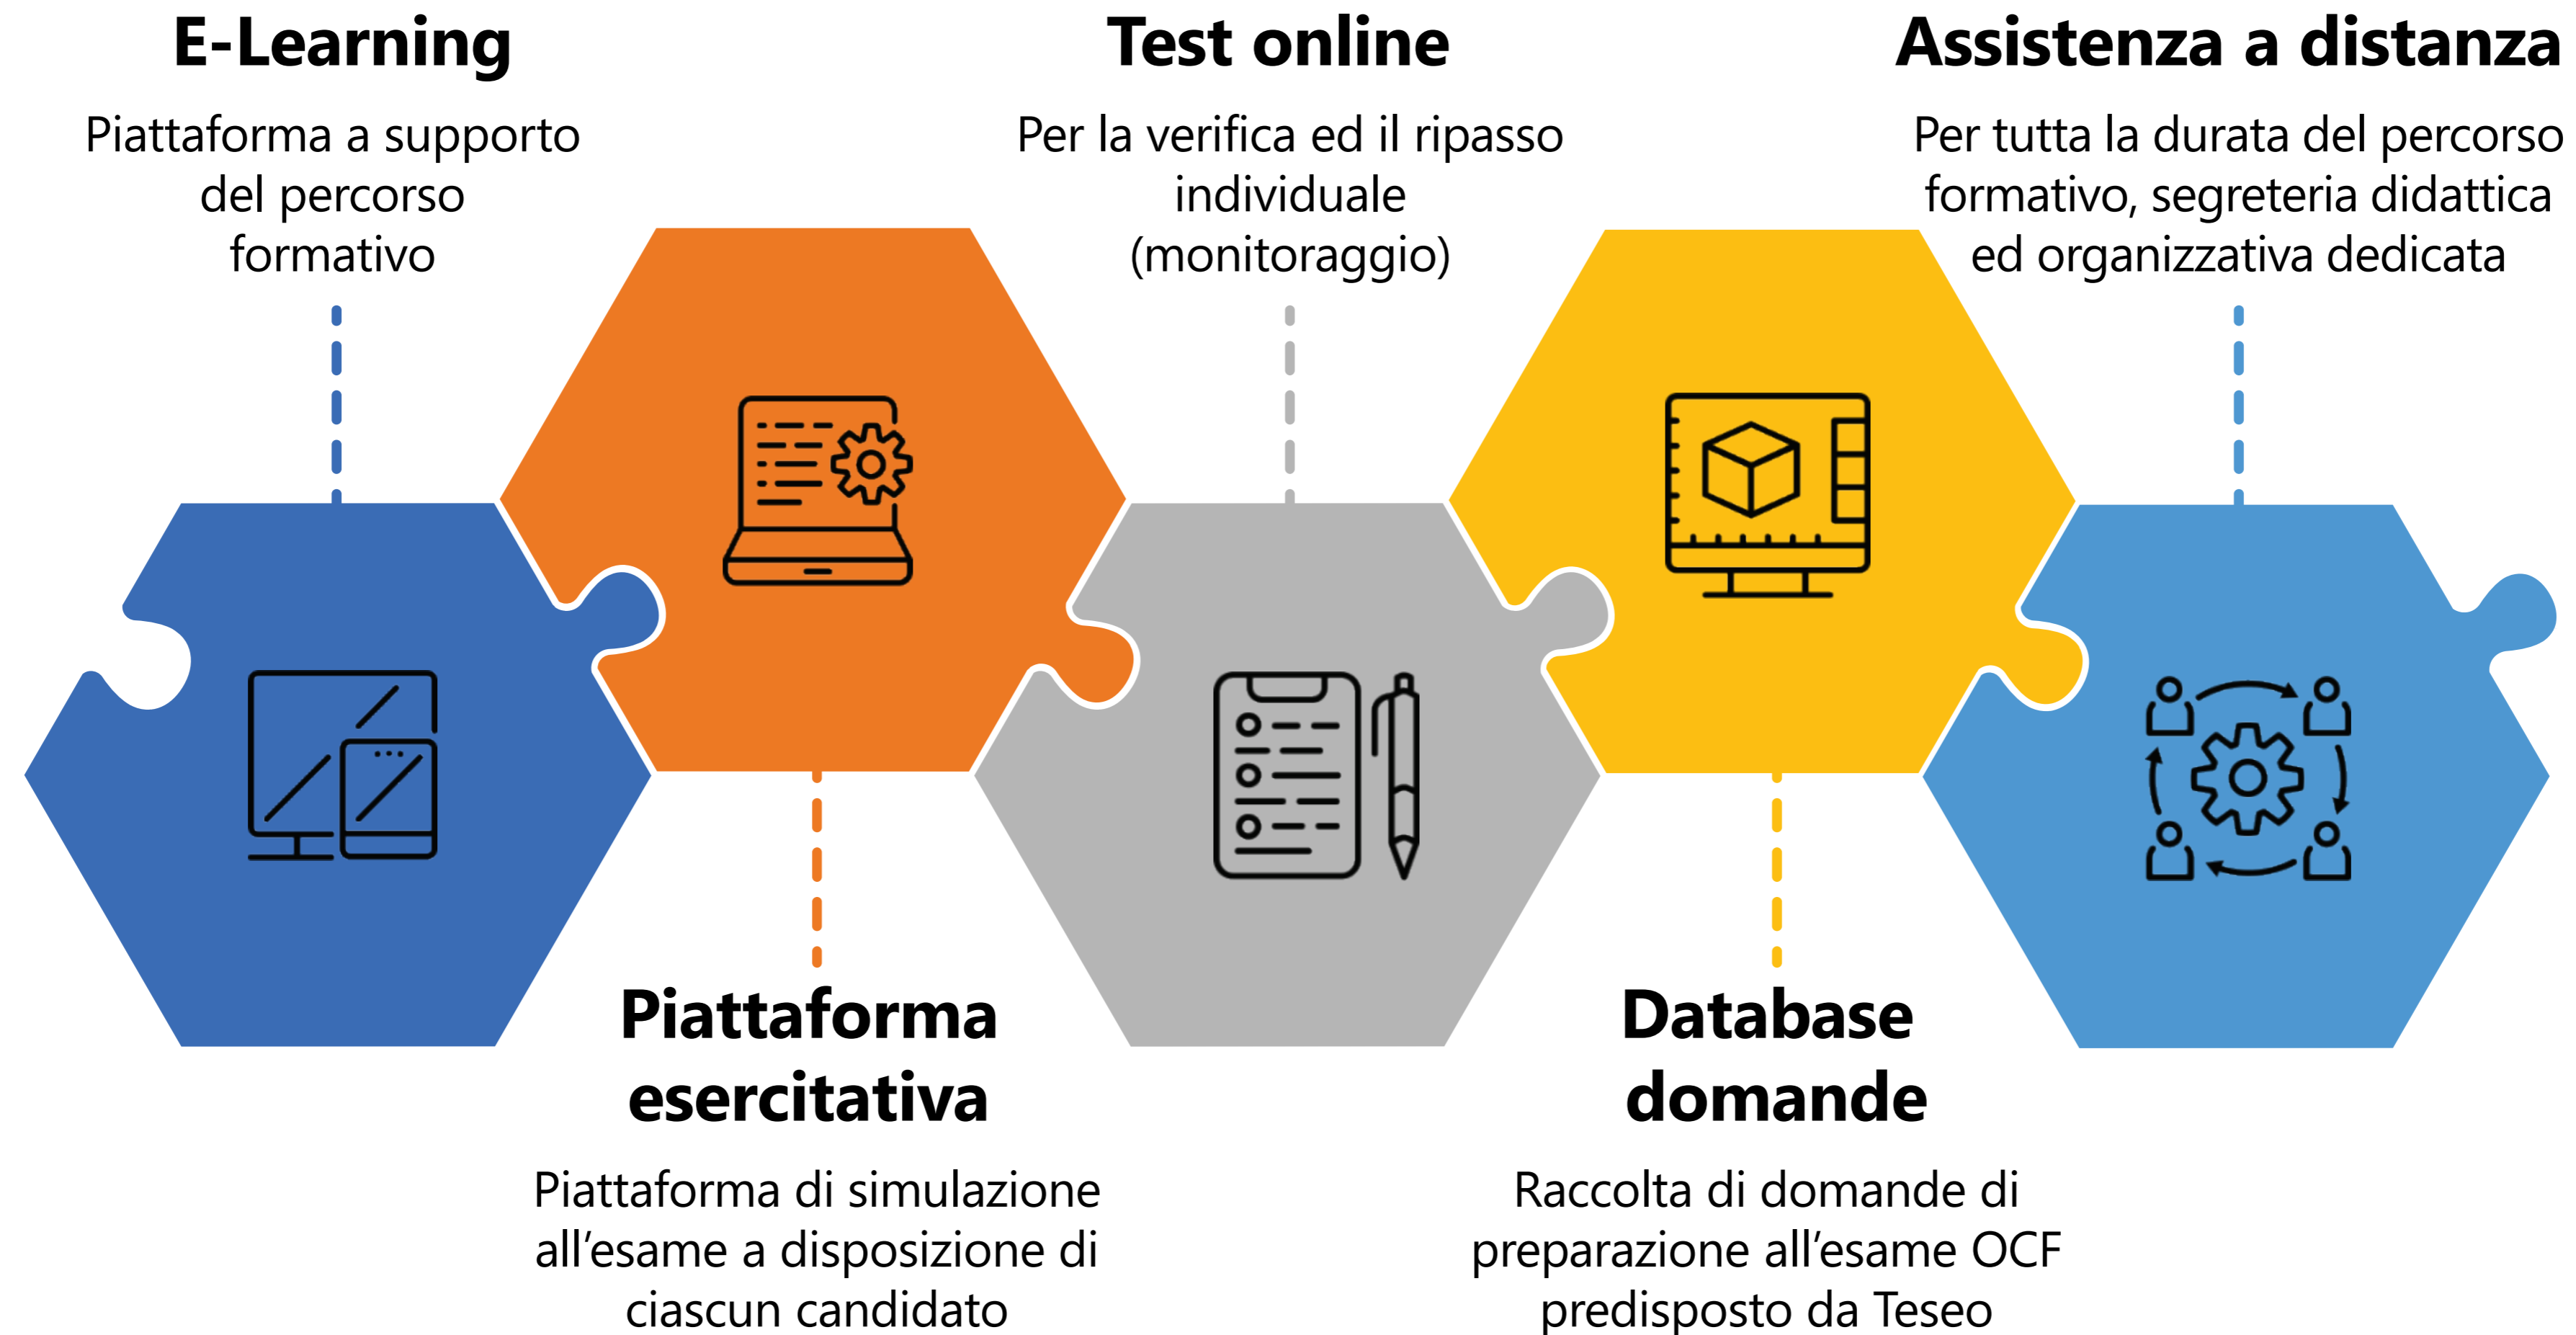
E-Learning

Piattaforma a supporto del percorso formativo

Test online

Per la verifica ed il ripasso individuale (monitoraggio)

Assistenza a distanza

Per tutta la durata del percorso formativo, segreteria didattica ed organizzativa dedicata

Piattaforma esercitativa

Piattaforma di simulazione all’esame a disposizione di ciascun candidato

Database domande

Raccolta di domande di preparazione all’esame OCF predisposto da Teseo